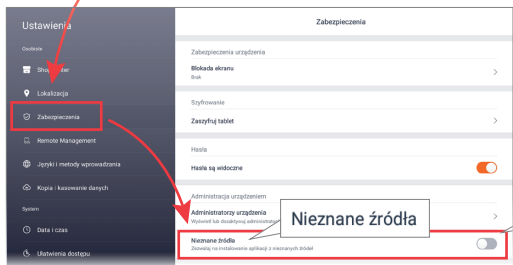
Ustawienia

Osobiste

Sho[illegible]der

Lokalizacja

Zabezpieczenia

Remote Management

Języki i metody wprowadzania

Kopia i kasowanie danych

System

Data i czas

Ułatwienia dostępu

Zabezpieczenia

Zabezpieczenia urządzenia

Blokada ekranu
Brak

Szyfrowanie

Zaszyfruj tablet

Hasła

Hasła są widoczne

Administracja urządzeniem

Administratorzy urządzenia
Wyświetl lub dezaktywuj administrat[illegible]

Nieznane źródła

Nieznane źródła
Zezwalaj na instalowanie aplikacji z nieznanych źródeł